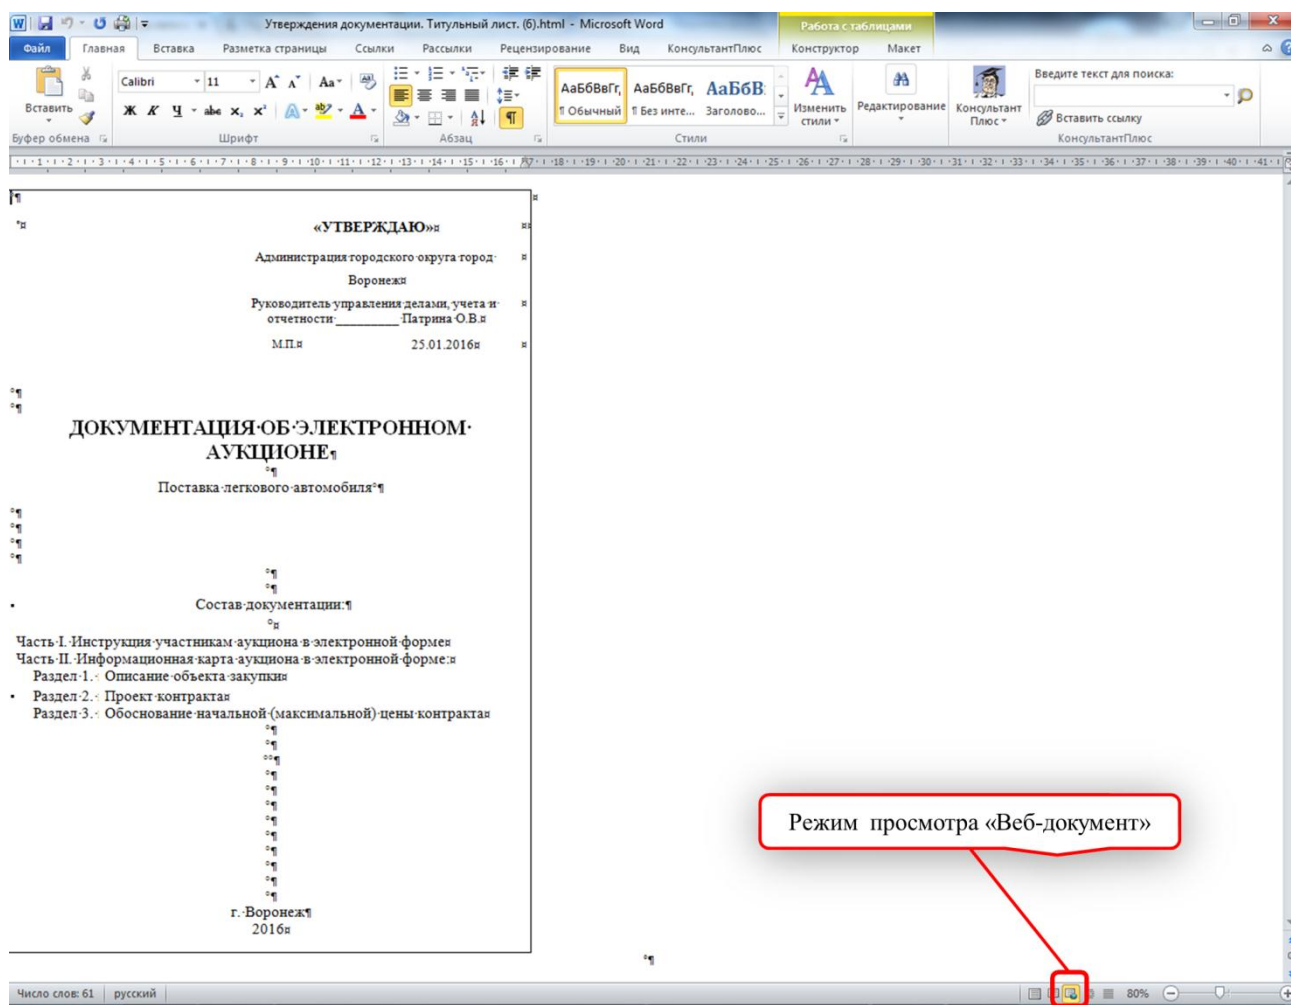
Утверждения документации. Титульный лист. (6).html - Microsoft Word

Работа с таблицами

Файл | Главная | Вставка | Разметка страницы | Ссылки | Рассылки | Рецензирование | Вид | КонсультантПлюс | Конструктор | Макет

Вставить
Буфер обмена
Calibri | 11
Шрифт
Абзац
АаБбВвГг, ¶ Обычный | АаБбВвГг, ¶ Без инте... | АаБбВ Заголово...
Изменить стили
Стили
Редактирование
Консультант Плюс
Введите текст для поиска:
Вставить ссылку
КонсультантПлюс

«УТВЕРЖДАЮ»

Администрация городского округа город Воронеж

Руководитель управления делами, учета и отчетности _________ Патрина О.В.

М.П. 25.01.2016

ДОКУМЕНТАЦИЯ ОБ ЭЛЕКТРОННОМ АУКЦИОНЕ

Поставка легкового автомобиля

Состав документации:

Часть I. Инструкция участникам аукциона в электронной форме
Часть II. Информационная карта аукциона в электронной форме:
Раздел 1. Описание объекта закупки
Раздел 2. Проект контракта
Раздел 3. Обоснование начальной (максимальной) цены контракта

г. Воронеж
2016

Режим просмотра «Веб-документ»

Число слов: 61 | русский | 80%